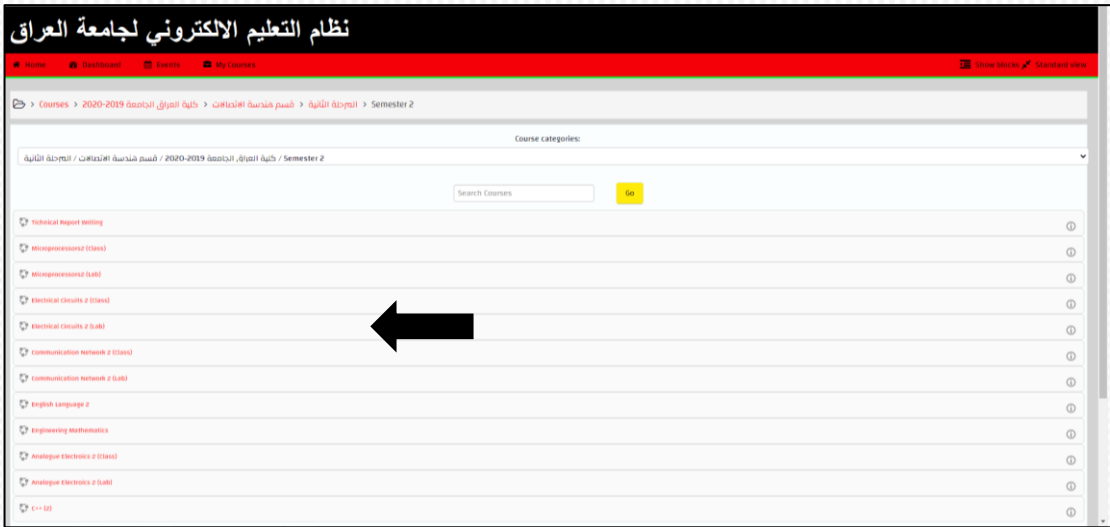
نظام التعليم الالكتروني لجامعة العراق

Home Dashboard Events My Courses

Show blocks Standard view

Courses > 2020-2019 كلية العراق الجامعة > قسم هندسة الاتصالات > المرحلة الثانية > Semester 2

Course categories:

كلية العراق الجامعة 2019-2020 / قسم هندسة الاتصالات / المرحلة الثانية / Semester 2

Search Courses
Go

Technical Report Writing
Microprocessors2 (Class)
Microprocessors2 (Lab)
Electrical Circuits 2 (Class)
Electrical Circuits 2 (Lab)
Communication Network 2 (Class)
Communication Network 2 (Lab)
English Language 2
Engineering Mathematics
Analogue Electronics 2 (Class)
Analogue Electronics 2 (Lab)
C++ (2)